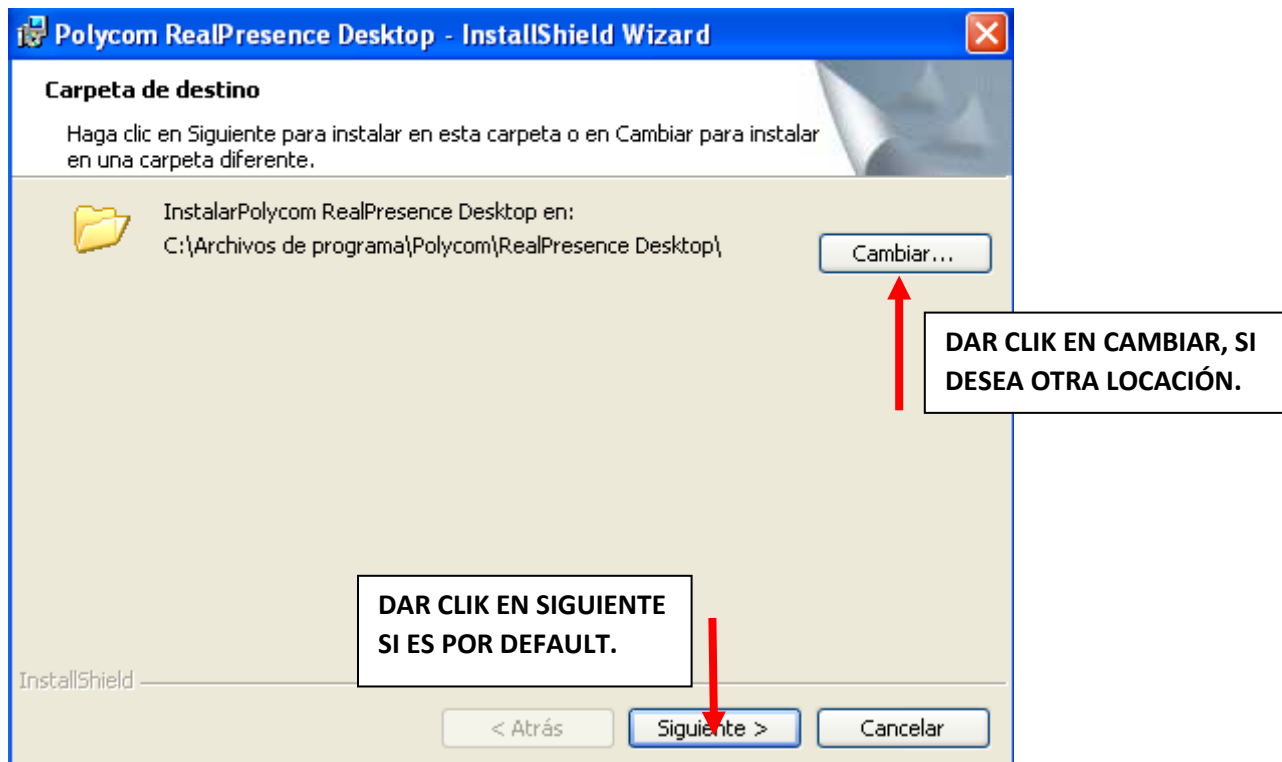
Polycom RealPresence Desktop - InstallShield Wizard

Carpeta de destino

Haga clic en Siguiente para instalar en esta carpeta o en Cambiar para instalar en una carpeta diferente.

InstalarPolycom RealPresence Desktop en:
C:\Archivos de programa\Polycom\RealPresence Desktop\

Cambiar...

DAR CLIK EN CAMBIAR, SI DESEA OTRA LOCACIÓN.

DAR CLIK EN SIGUIENTE SI ES POR DEFAULT.

InstallShield

< Atrás

Siguiente >

Cancelar